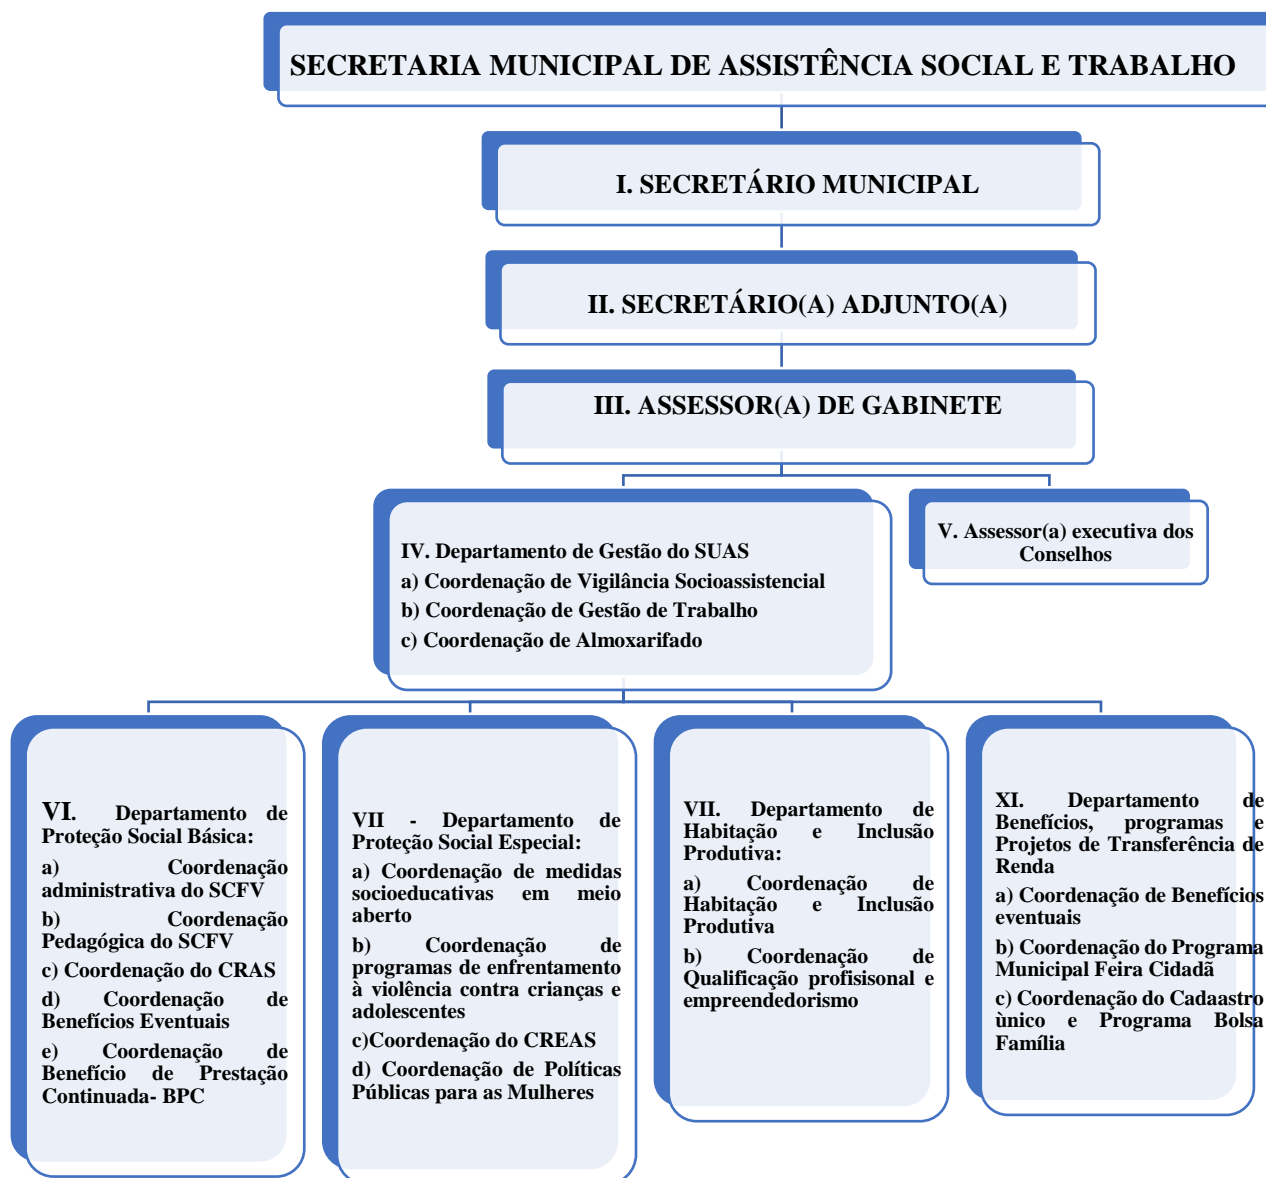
SECRETARIA MUNICIPAL DE ASSISTÊNCIA SOCIAL E TRABALHO

I. SECRETÁRIO MUNICIPAL

II. SECRETÁRIO(A) ADJUNTO(A)

III. ASSESSOR(A) DE GABINETE

IV. Departamento de Gestão do SUAS
a) Coordenação de Vigilância Socioassistencial
b) Coordenação de Gestão de Trabalho
c) Coordenação de Almoxarifado

V. Assessor(a) executiva dos Conselhos

VI. Departamento de Proteção Social Básica:
a) Coordenação administrativa do SCFV
b) Coordenação Pedagógica do SCFV
c) Coordenação do CRAS
d) Coordenação de Benefícios Eventuais
e) Coordenação de Benefício de Prestação Continuada- BPC

VII - Departamento de Proteção Social Especial:
a) Coordenação de medidas socioeducativas em meio aberto
b) Coordenação de programas de enfrentamento à violência contra crianças e adolescentes
c)Coordenação do CREAS
d) Coordenação de Políticas Públicas para as Mulheres

VII. Departamento de Habitação e Inclusão Produtiva:
a) Coordenação de Habitação e Inclusão Produtiva
b) Coordenação de Qualificação profisisonal e empreendedorismo

XI. Departamento de Benefícios, programas e Projetos de Transferência de Renda
a) Coordenação de Benefícios eventuais
b) Coordenação do Programa Municipal Feira Cidadã
c) Coordenação do Cadaastro ùnico e Programa Bolsa Família